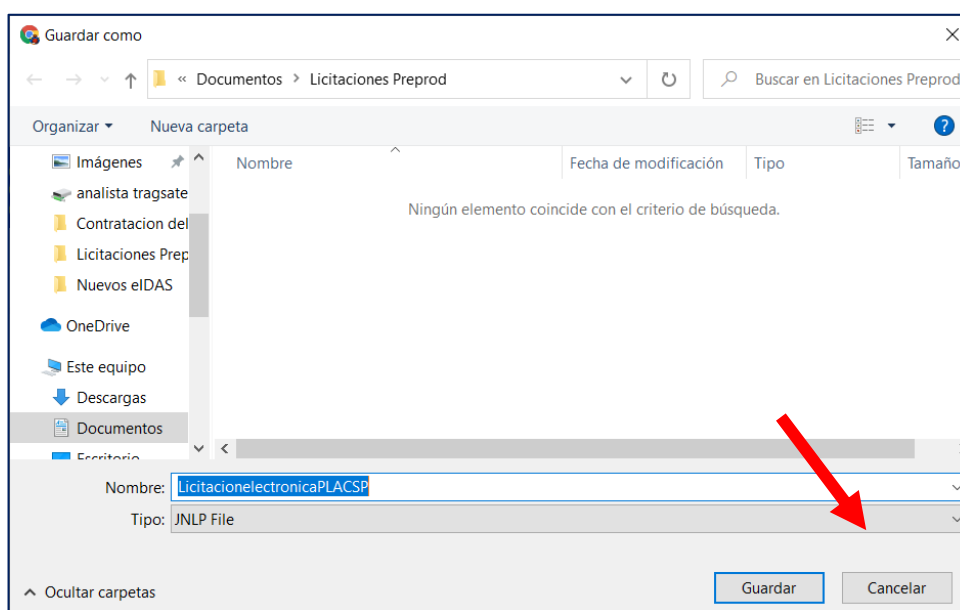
Guardar como

« Documentos > Licitaciones Preprod

Buscar en Licitaciones Preprod

Organizar ▾ Nueva carpeta

Imágenes
analista tragsate
Contratacion del
Licitaciones Prep
Nuevos eIDAS
OneDrive
Este equipo
Descargas
Documentos
Escritorio

Nombre | Fecha de modificación | Tipo | Tamaño

Ningún elemento coincide con el criterio de búsqueda.

Nombre: LicitacionelectronicaPLACSP

Tipo: JNLP File

Ocultar carpetas

Guardar Cancelar